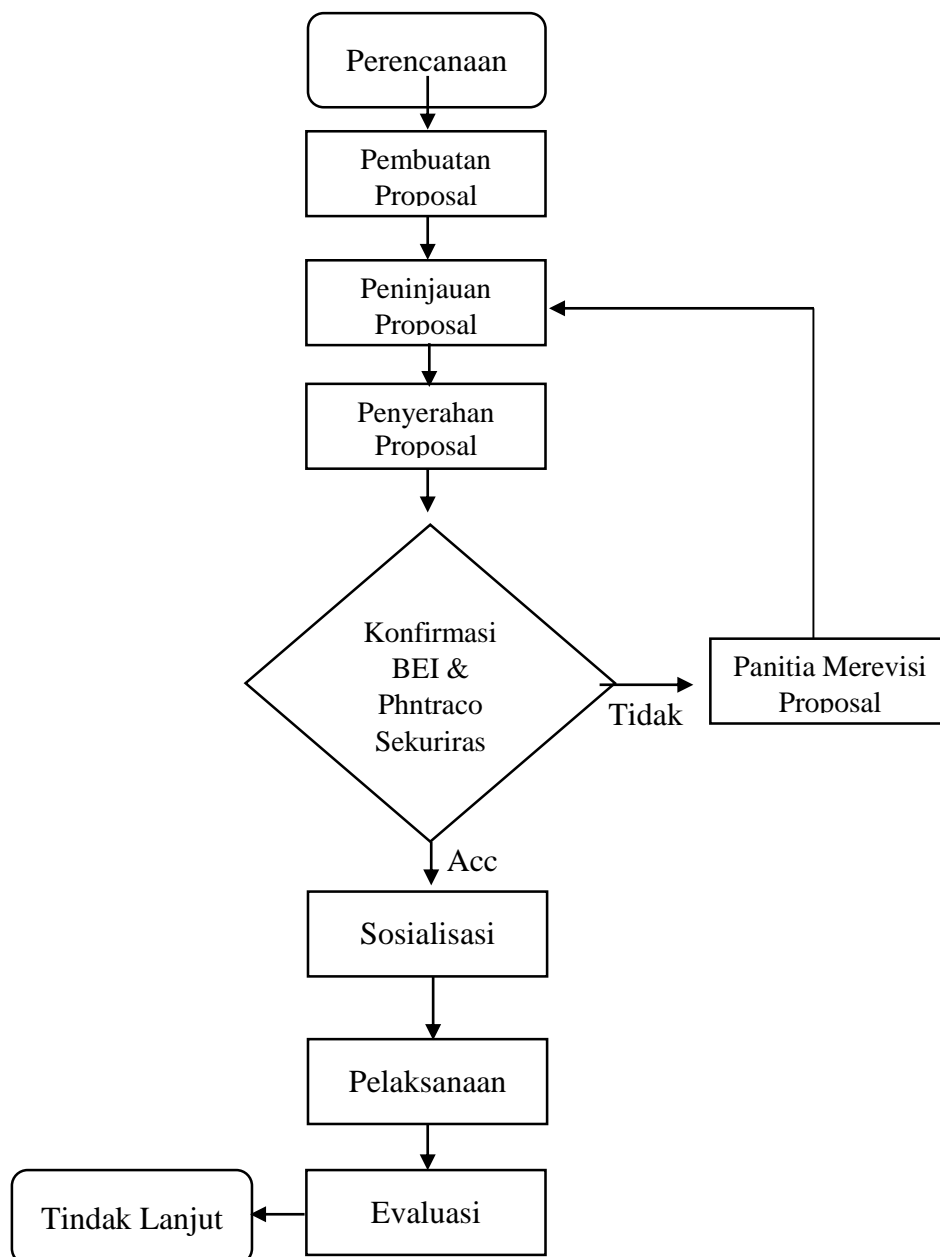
Perencanaan

Pembuatan Proposal

Peninjauan Proposal

Penyerahan Proposal

Konfirmasi BEI & Phntraco Sekuriras

Tidak

Panitia Merevisi Proposal

Acc

Sosialisasi

Pelaksanaan

Evaluasi

Tindak Lanjut